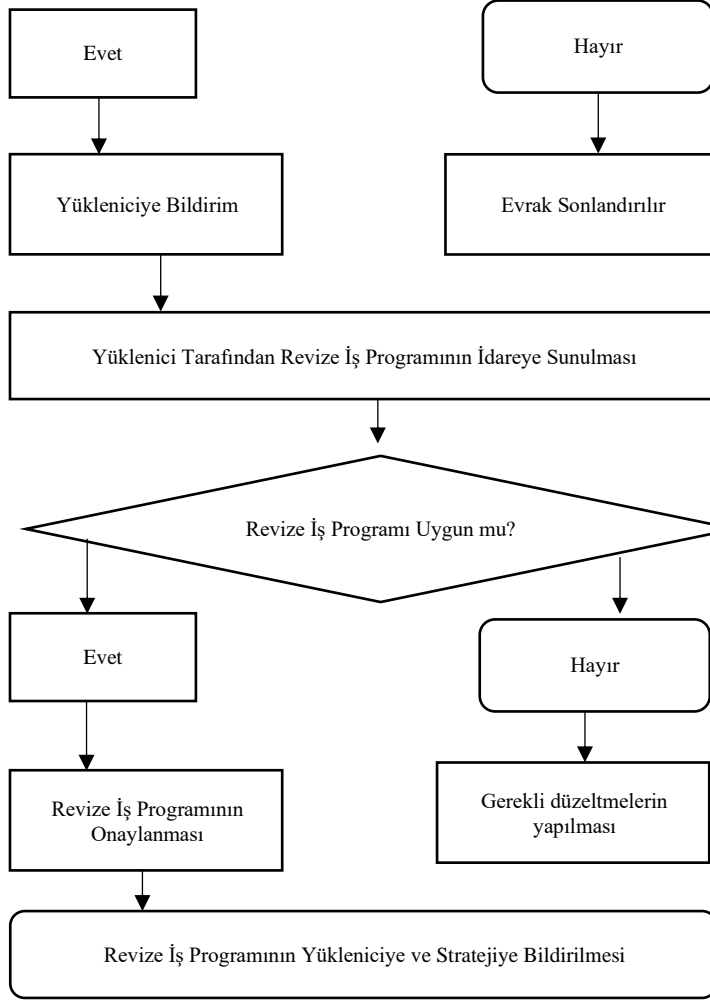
Evet

Hayır

Yükleniciye Bildirim

Evrak Sonlandırılır

Yüklenici Tarafından Revize İş Programının İdareye Sunulması

Revize İş Programı Uygun mu?

Evet

Hayır

Revize İş Programının Onaylanması

Gerekli düzeltmelerin yapılması

Revize İş Programının Yükleniciye ve Stratejiye Bildirilmesi